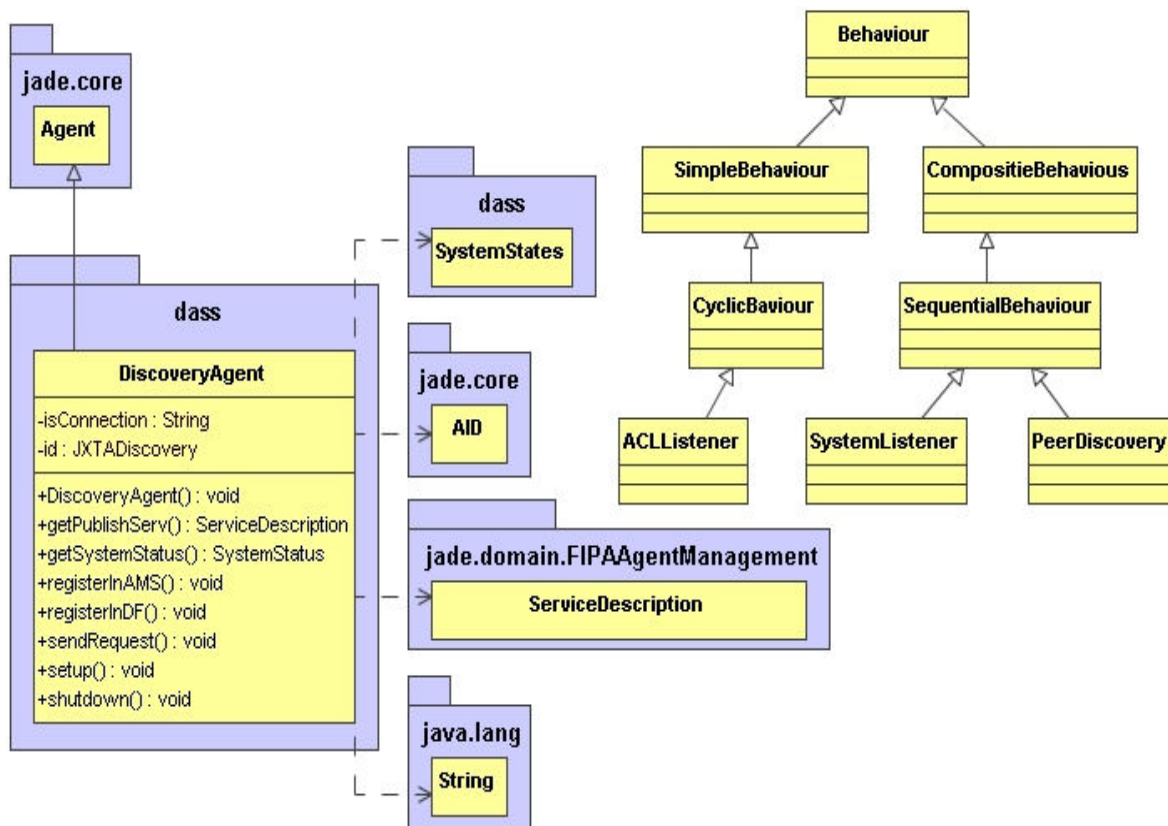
jade.core

Agent

dass

DiscoveryAgent

-isConnection : String
-id : JXTADiscovery

+DiscoveryAgent() : void
+getPublishServ() : ServiceDescription
+getSystemStatus() : SystemStatus
+registerInAMS() : void
+registerInDF() : void
+sendRequest() : void
+setup() : void
+shutdown() : void

dass

SystemStates

jade.core

AID

jade.domain.FIPAAgentManagement

ServiceDescription

java.lang

String

Behaviour

SimpleBehaviour

CompositieBehavious

CyclicBaviour

SequentialBehaviour

ACLListener

SystemListener

PeerDiscovery